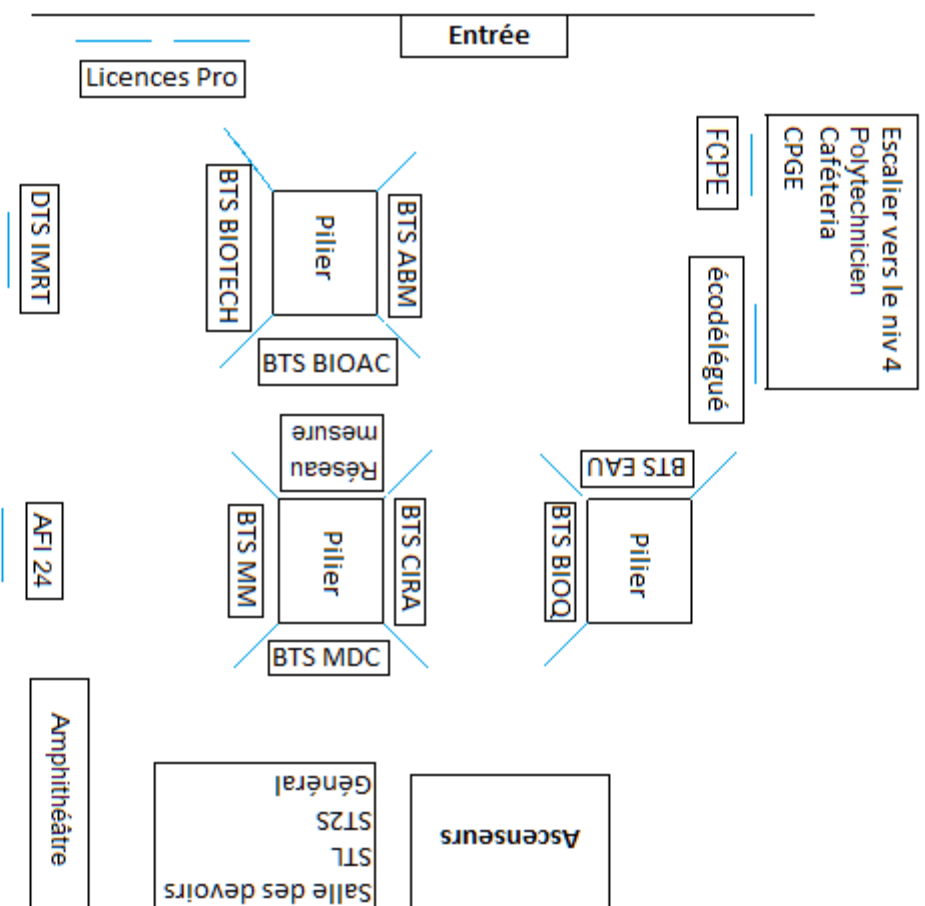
Entrée

Licences Pro

DTS IMRT

BTS BIOTECH

Pilier

BTS ABM

BTS BIOAC

FCPE

Escalier vers le niv 4
Polytechnicien
Cafétéria
CPGE

écodélégué

Réseau
mesure

BTS EAU

AFI 24

BTS MM

Pilier

BTS CIRA

BTS MDC

BTS BIOQ

Pilier

Amphithéâtre

Salle des devoirs
STL
ST2S
Général

Ascenseurs